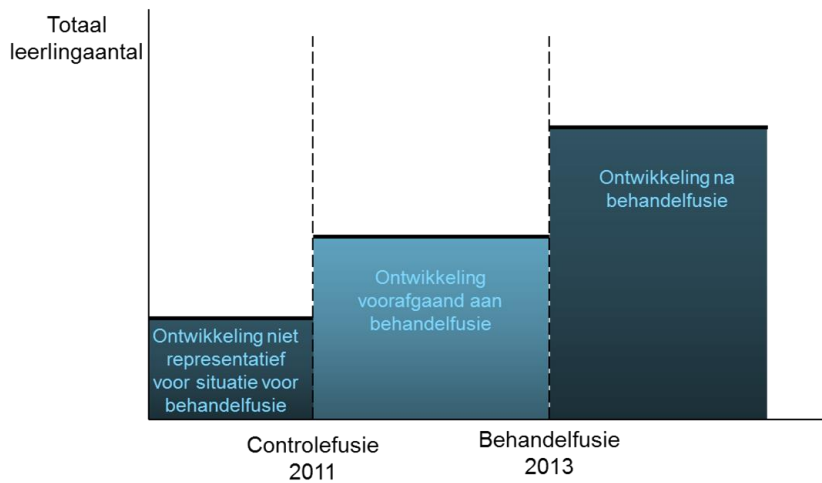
Totaal leerlingaantal

Ontwikkeling niet representatief voor situatie voor behandelfusie

Ontwikkeling voorafgaand aan behandelfusie

Ontwikkeling na behandelfusie

Controlefusie 2011

Behandelfusie 2013